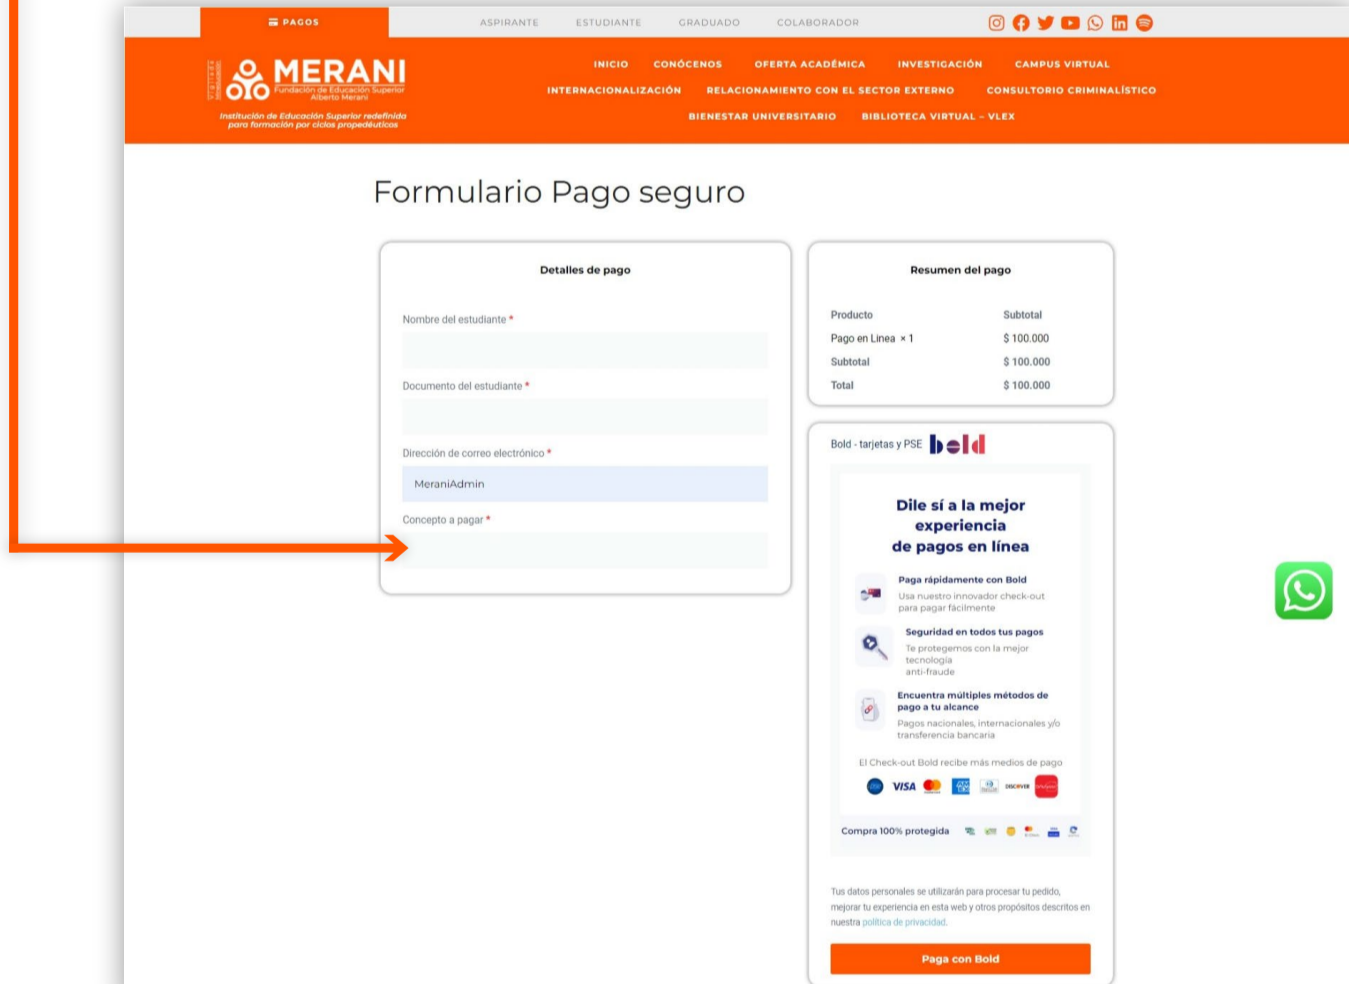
PAGOS ASPIRANTE ESTUDIANTE GRADUADO COLABORADOR

MERANI
Fundación de Educación Superior Alberto Merani
Institución de Educación Superior redefinida para formación por ciclos propedéuticos

INICIO CONÓCENOS OFERTA ACADÉMICA INVESTIGACIÓN CAMPUS VIRTUAL
INTERNACIONALIZACIÓN RELACIONAMIENTO CON EL SECTOR EXTERNO CONSULTORIO CRIMINALÍSTICO
BIENESTAR UNIVERSITARIO BIBLIOTECA VIRTUAL – VLEX

Formulario Pago seguro

Detalles de pago

Nombre del estudiante *

Documento del estudiante *

Dirección de correo electrónico *

MeraniAdmin

Concepto a pagar *

Resumen del pago

| Producto | Subtotal |
|---|---|
| Pago en Linea × 1 | $ 100.000 |
| Subtotal | $ 100.000 |
| Total | $ 100.000 |

Bold - tarjetas y PSE bold

Dile sí a la mejor experiencia de pagos en línea

Paga rápidamente con Bold
Usa nuestro innovador check-out para pagar fácilmente

Seguridad en todos tus pagos
Te protegemos con la mejor tecnología anti-fraude

Encuentra múltiples métodos de pago a tu alcance
Pagos nacionales, internacionales y/o transferencia bancaria

El Check-out Bold recibe más medios de pago

VISA DISCOVER

Compra 100% protegida

Tus datos personales se utilizarán para procesar tu pedido, mejorar tu experiencia en esta web y otros propósitos descritos en nuestra política de privacidad.

Paga con Bold